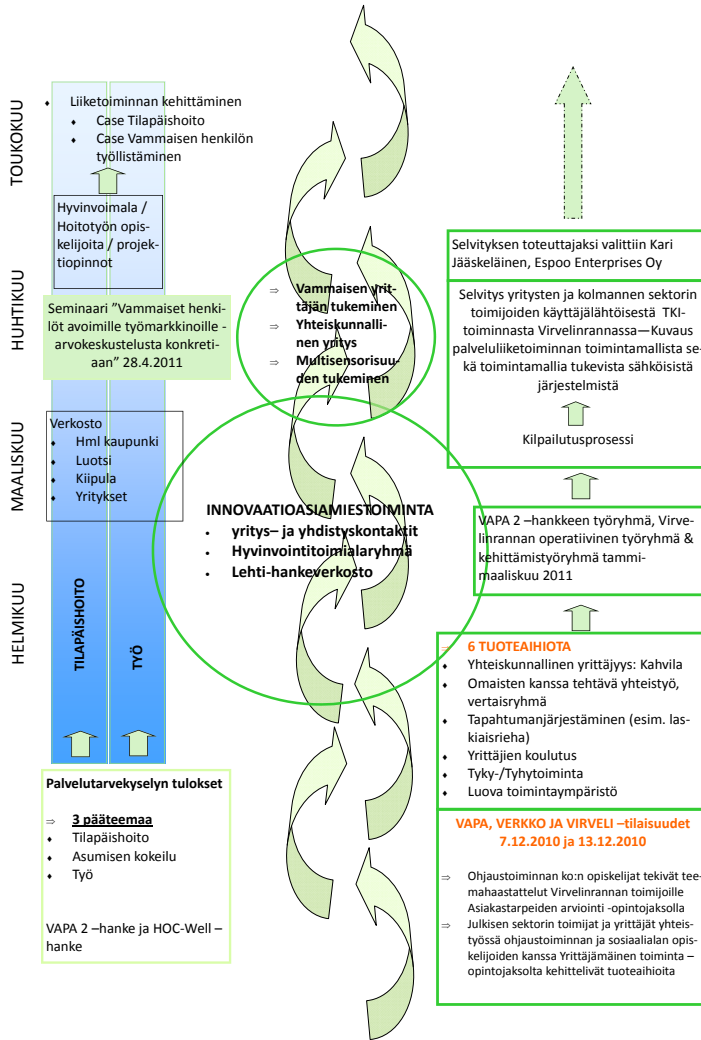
TOUKOKUU

HUHTIKUU

MAALISKUU

HELMIKUU

Liiketoiminnan kehittäminen
Case Tilapäishoito
Case Vammaisen henkilön työllistäminen

Hyvinvoimala / Hoitotyön opiskelijoita / projektiopinnot

Seminaari "Vammaiset henkilöt avoimille työmarkkinoille - arvokeskustelusta konkretiaan" 28.4.2011

Verkosto
Hml kaupunki
Luotsi
Kiipula
Yritykset

TILAPÄISHOITO

TYÖ

Palvelutarvekyselyn tulokset

3 pääteemaa
Tilapäishoito
Asumisen kokeilu
Työ

VAPA 2 –hanke ja HOC-Well –hanke

Vammaisen yrittäjän tukeminen
Yhteiskunnallinen yritys
Multisensorisuuden tukeminen

INNOVAATIOASIAMIESTOIMINTA
yritys– ja yhdistyskontaktit
Hyvinvointitoimialaryhmä
Lehti-hankeverkosto

Selvityksen toteuttajaksi valittiin Kari Jääskeläinen, Espoo Enterprises Oy

Selvitys yritysten ja kolmannen sektorin toimijoiden käyttäjälähtöisestä TKI-toiminnasta Virvelinrannassa—Kuvaus palveluliiketoiminnan toimintamallista sekä toimintamallia tukevista sähköisistä järjestelmistä

Kilpailutusprosessi

VAPA 2 –hankkeen työryhmä, Virvelinrannan operatiivinen työryhmä & kehittämistyöryhmä tammi-maaliskuu 2011

6 TUOTEAIHIOTA
Yhteiskunnallinen yrittäjyys: Kahvila
Omaisten kanssa tehtävä yhteistyö, vertaisryhmä
Tapahtumanjärjestäminen (esim. laskiaisrieha)
Yrittäjien koulutus
Tyky-/Tyhytoiminta
Luova toimintaympäristö

VAPA, VERKKO JA VIRVELI –tilaisuudet 7.12.2010 ja 13.12.2010

Ohjaustoiminnan ko:n opiskelijat tekivät teemahaastattelut Virvelinrannan toimijoille Asiakastarpeiden arviointi -opintojaksolla
Julkisen sektorin toimijat ja yrittäjät yhteistyössä ohjaustoiminnan ja sosiaalialan opiskelijoiden kanssa Yrittäjämäinen toiminta –opintojaksolta kehittelivät tuoteaihioita